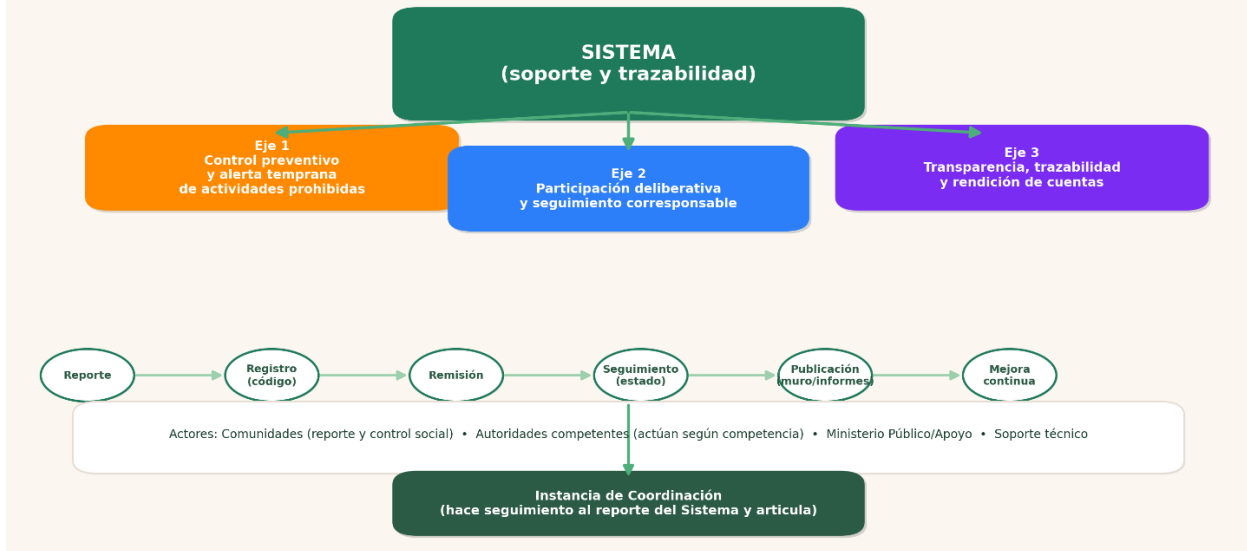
SISTEMA
(soporte y trazabilidad)

Eje 1
Control preventivo
y alerta temprana
de actividades prohibidas

Eje 2
Participación deliberativa
y seguimiento corresponsable

Eje 3
Transparencia, trazabilidad
y rendición de cuentas

Reporte

Registro
(código)

Remisión

Seguimiento
(estado)

Publicación
(muro/informes)

Mejora
continua

Actores: Comunidades (reporte y control social) • Autoridades competentes (actúan según competencia) • Ministerio Público/Apoyo • Soporte técnico

Instancia de Coordinación
(hace seguimiento al reporte del Sistema y articula)